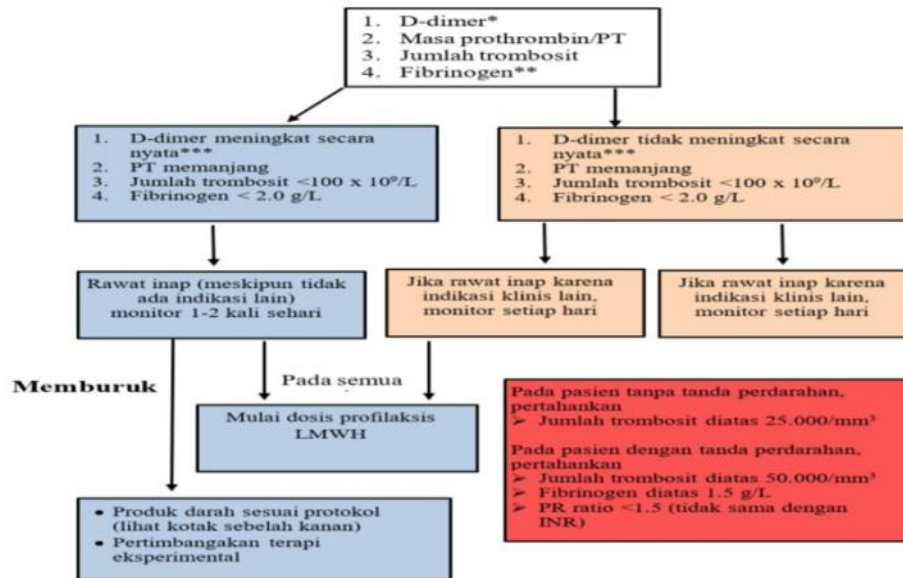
1. D-dimer*
2. Masa prothrombin/PT
3. Jumlah trombosit
4. Fibrinogen**

1. D-dimer meningkat secara nyata***
2. PT memanjang
3. Jumlah trombosit <100 x $10^9$/L
4. Fibrinogen < 2.0 g/L

1. D-dimer tidak meningkat secara nyata***
2. PT memanjang
3. Jumlah trombosit <100 x $10^9$/L
4. Fibrinogen < 2.0 g/L

Rawat inap (meskipun tidak ada indikasi lain) monitor 1-2 kali sehari

Jika rawat inap karena indikasi klinis lain, monitor setiap hari

Jika rawat inap karena indikasi klinis lain, monitor setiap hari

Memburuk

Pada semua

Mulai dosis profilaksis LMWH

Pada pasien tanpa tanda perdarahan, pertahankan
➤ Jumlah trombosit diatas 25.000/mm³

Pada pasien dengan tanda perdarahan, pertahankan
➤ Jumlah trombosit diatas 50.000/mm³
➤ Fibrinogen diatas 1.5 g/L
➤ PR ratio <1.5 (tidak sama dengan INR)

• Produk darah sesuai protokol (lihat kotak sebelah kanan)
• Pertimbangakan terapi eksperimental